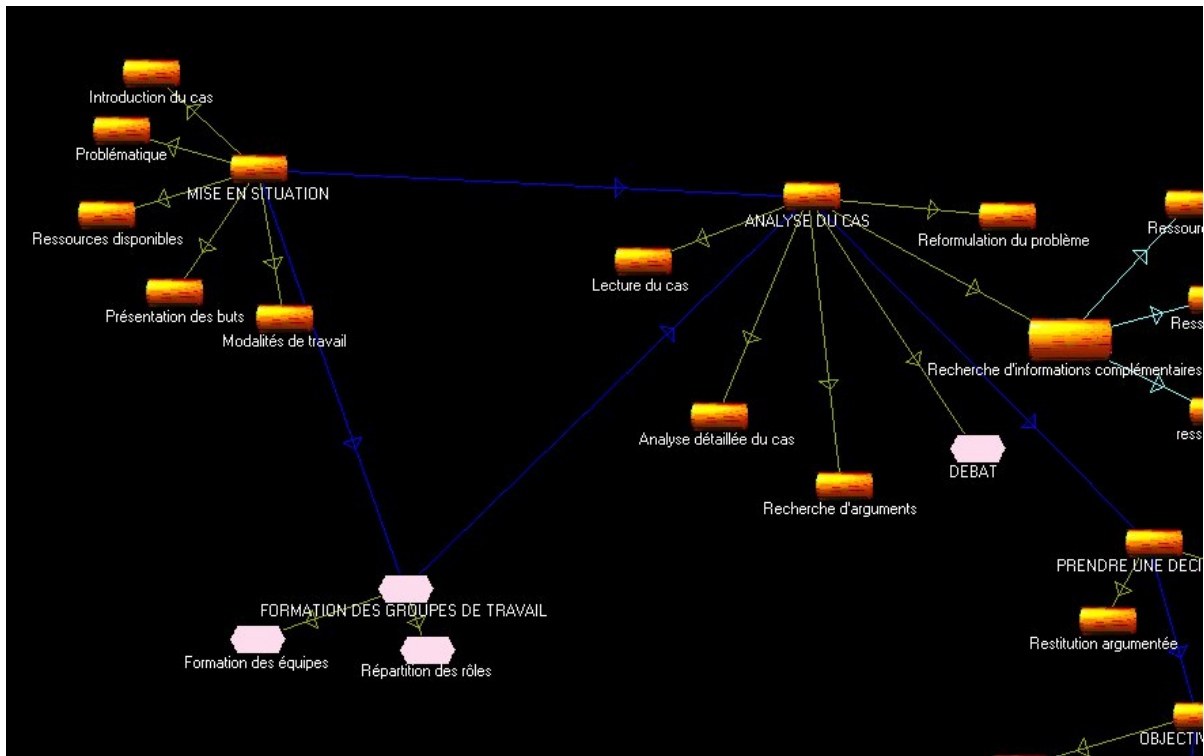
Introduction du cas

Problématique

MISE EN SITUATION

Ressources disponibles

Présentation des buts

Modalités de travail

ANALYSE DU CAS

Reformulation du problème

Lecture du cas

Ressour

Ress

Recherche d'informations complémentaires

ress

Analyse détaillée du cas

DEBAT

Recherche d'arguments

PRENDRE UNE DECI

Restitution argumentée

FORMATION DES GROUPES DE TRAVAIL

Formation des équipes

Répartition des rôles

OBJECTIV